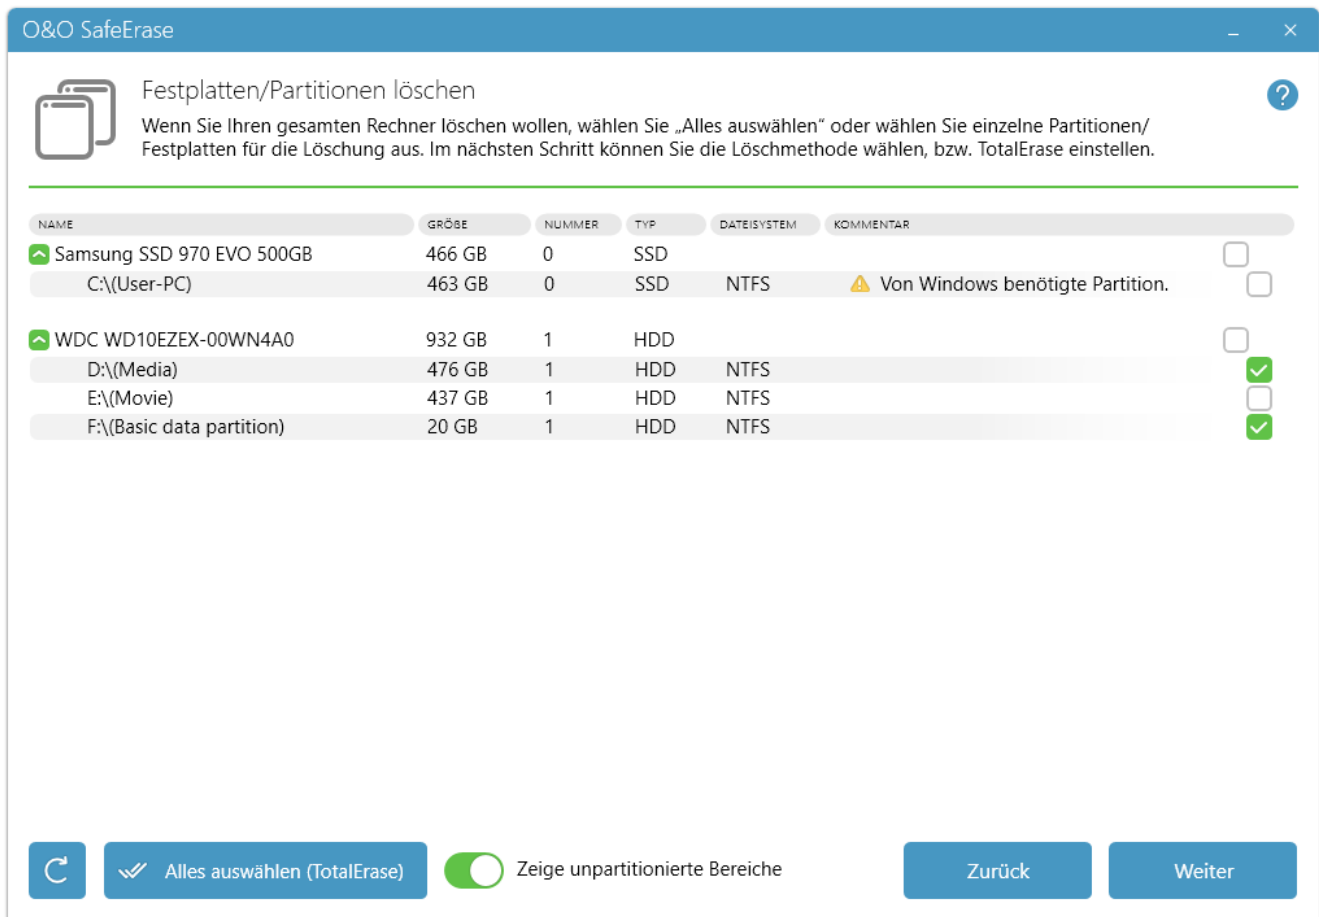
O&O SafeErase

Festplatten/Partitionen löschen

Wenn Sie Ihren gesamten Rechner löschen wollen, wählen Sie „Alles auswählen“ oder wählen Sie einzelne Partitionen/ Festplatten für die Löschung aus. Im nächsten Schritt können Sie die Löschmethode wählen, bzw. TotalErase einstellen.

| NAME | GRÖßE | NUMMER | TYP | DATEISYSTEM | KOMMENTAR |
|---|---|---|---|---|---|
| Samsung SSD 970 EVO 500GB | 466 GB | 0 | SSD | | |
| C:\(User-PC) | 463 GB | 0 | SSD | NTFS | Von Windows benötigte Partition. |
| WDC WD10EZEX-00WN4A0 | 932 GB | 1 | HDD | | |
| D:\(Media) | 476 GB | 1 | HDD | NTFS | |
| E:\(Movie) | 437 GB | 1 | HDD | NTFS | |
| F:\(Basic data partition) | 20 GB | 1 | HDD | NTFS | |

Alles auswählen (TotalErase)

Zeige unpartitionierte Bereiche

Zurück

Weiter